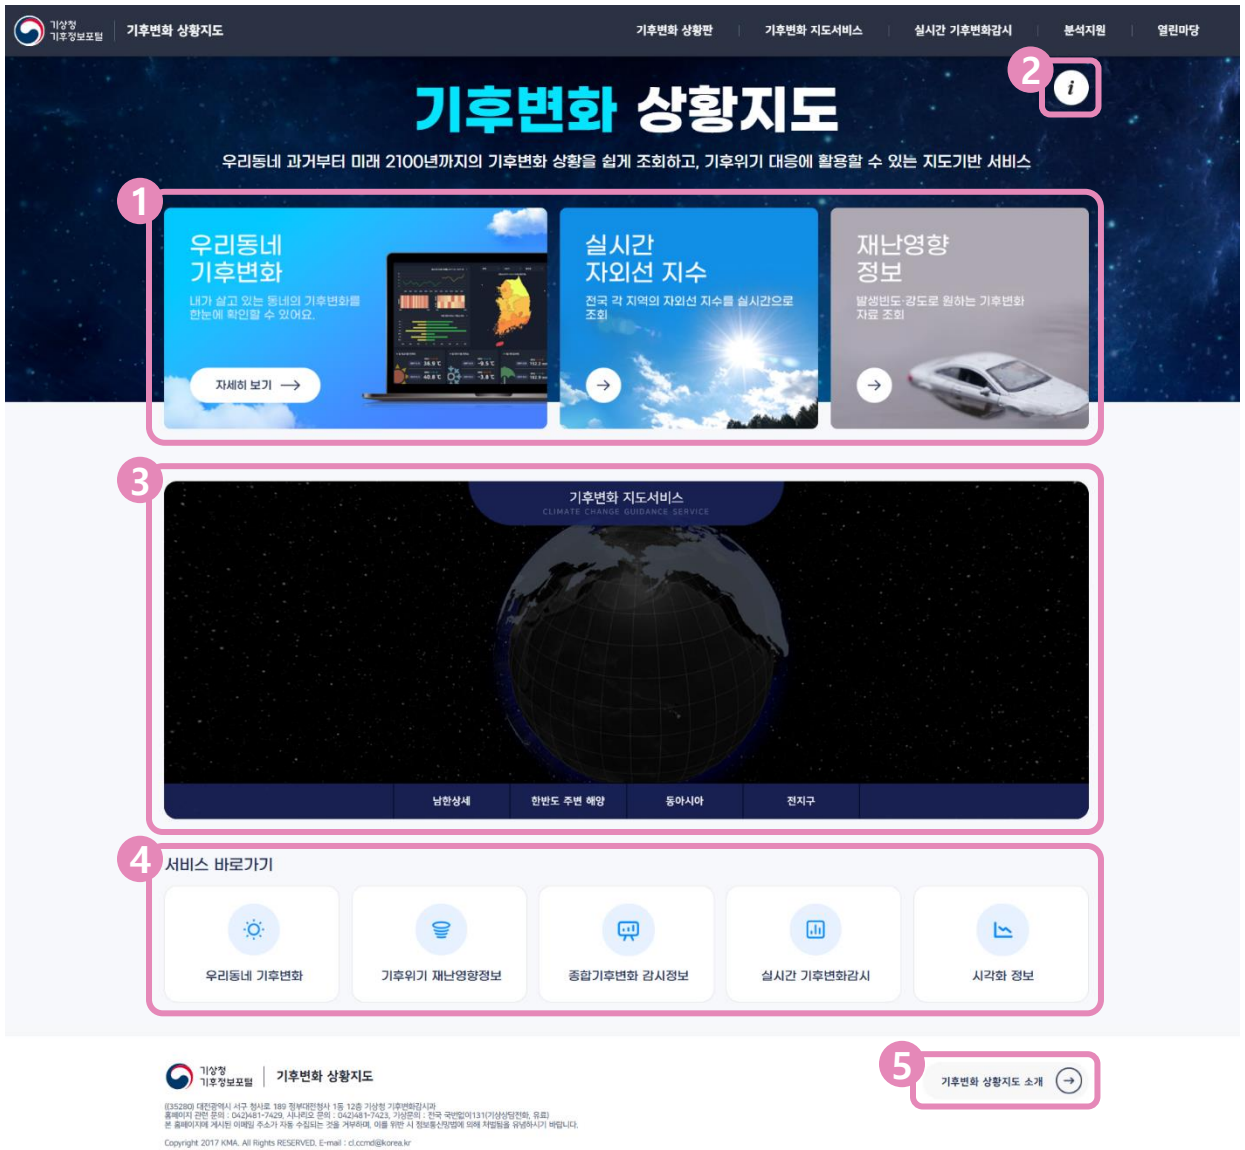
기상청 기후정보포털 | 기후변화 상황지도

기후변화 상황판 | 기후변화 지도서비스 | 실시간 기후변화감시 | 분석지원 | 열린마당

2

i

기후변화 상황지도

우리동네 과거부터 미래 2100년까지의 기후변화 상황을 쉽게 조회하고, 기후위기 대응에 활용할 수 있는 지도기반 서비스

1

우리동네 기후변화

내가 살고 있는 동네의 기후변화를 한눈에 확인할 수 있어요.

자세히 보기 →

실시간 자외선 지수

전국 각 지역의 자외선 지수를 실시간으로 조회

→

재난영향 정보

발생빈도·강도로 원하는 기후변화 자료 조회

→

3

기후변화 지도서비스

CLIMATE CHANGE GUIDANCE SERVICE

남한상세 | 한반도 주변 해양 | 동아시아 | 전지구

4

서비스 바로가기

우리동네 기후변화

기후위기 재난영향정보

종합기후변화 감시정보

실시간 기후변화감시

시각화 정보

기상청 기후정보포털 | 기후변화 상황지도

5

기후변화 상황지도 소개 →

(35280) 대전광역시 서구 청사로 189 정부대전청사 1동 12층 기상청 기후변화감시과
홈페이지 관련 문의 : 042)481-7429, 시나리오 문의 : 042)481-7423, 기상문의 : 전국 국번없이131(기상상담전화, 유료)
본 홈페이지에 게시된 이메일 주소가 자동 수집되는 것을 거부하며, 이를 위반 시 정보통신망법에 의해 처벌됨을 유념하시기 바랍니다.

Copyright 2017 KMA. All Rights RESERVED. E-mail : cl.ccmd@korea.kr